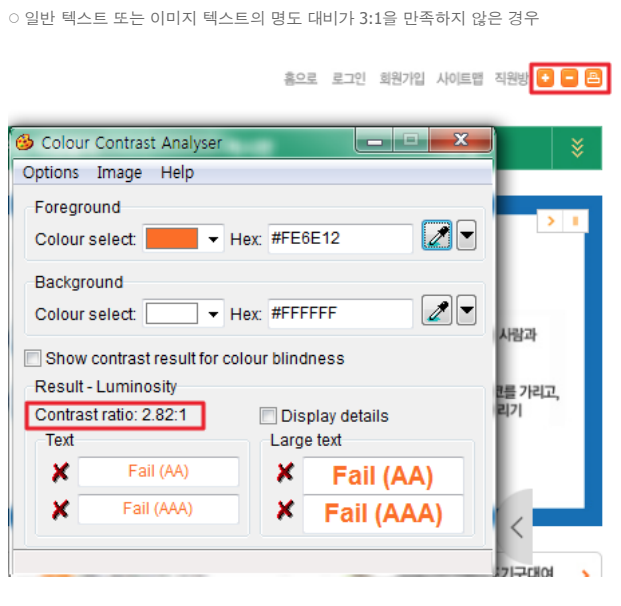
○ 일반 텍스트 또는 이미지 텍스트의 명도 대비가 3:1을 만족하지 않은 경우

홈으로 로그인 회원가입 사이트맵 직원방

Colour Contrast Analyser

Options Image Help

Foreground

Colour select: Hex: #FE6E12

Background

Colour select: Hex: #FFFFFF

Show contrast result for colour blindness

Result - Luminosity

Contrast ratio: 2.82:1

Display details

Text

Fail (AA)

Fail (AAA)

Large text

Fail (AA)

Fail (AAA)

사람과

를 가리고,

리기